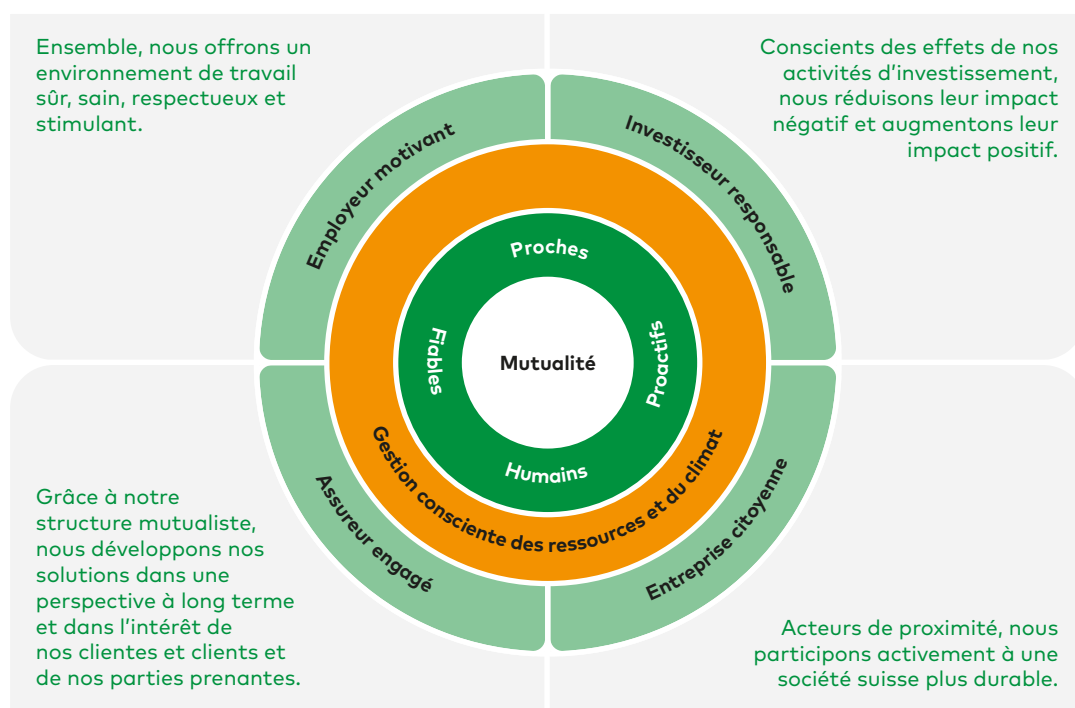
Ensemble, nous offrons un environnement de travail sûr, sain, respectueux et stimulant.

Conscients des effets de nos activités d'investissement, nous réduisons leur impact négatif et augmentons leur impact positif.

Employeur motivant

Investisseur responsable

Proches

Fiables

Mutualité

Proactifs

Humains

Gestion consciente des ressources et du climat

Assureur engagé

Entreprise citoyenne

Grâce à notre structure mutualiste, nous développons nos solutions dans une perspective à long terme et dans l'intérêt de nos clientes et clients et de nos parties prenantes.

Acteurs de proximité, nous participons activement à une société suisse plus durable.